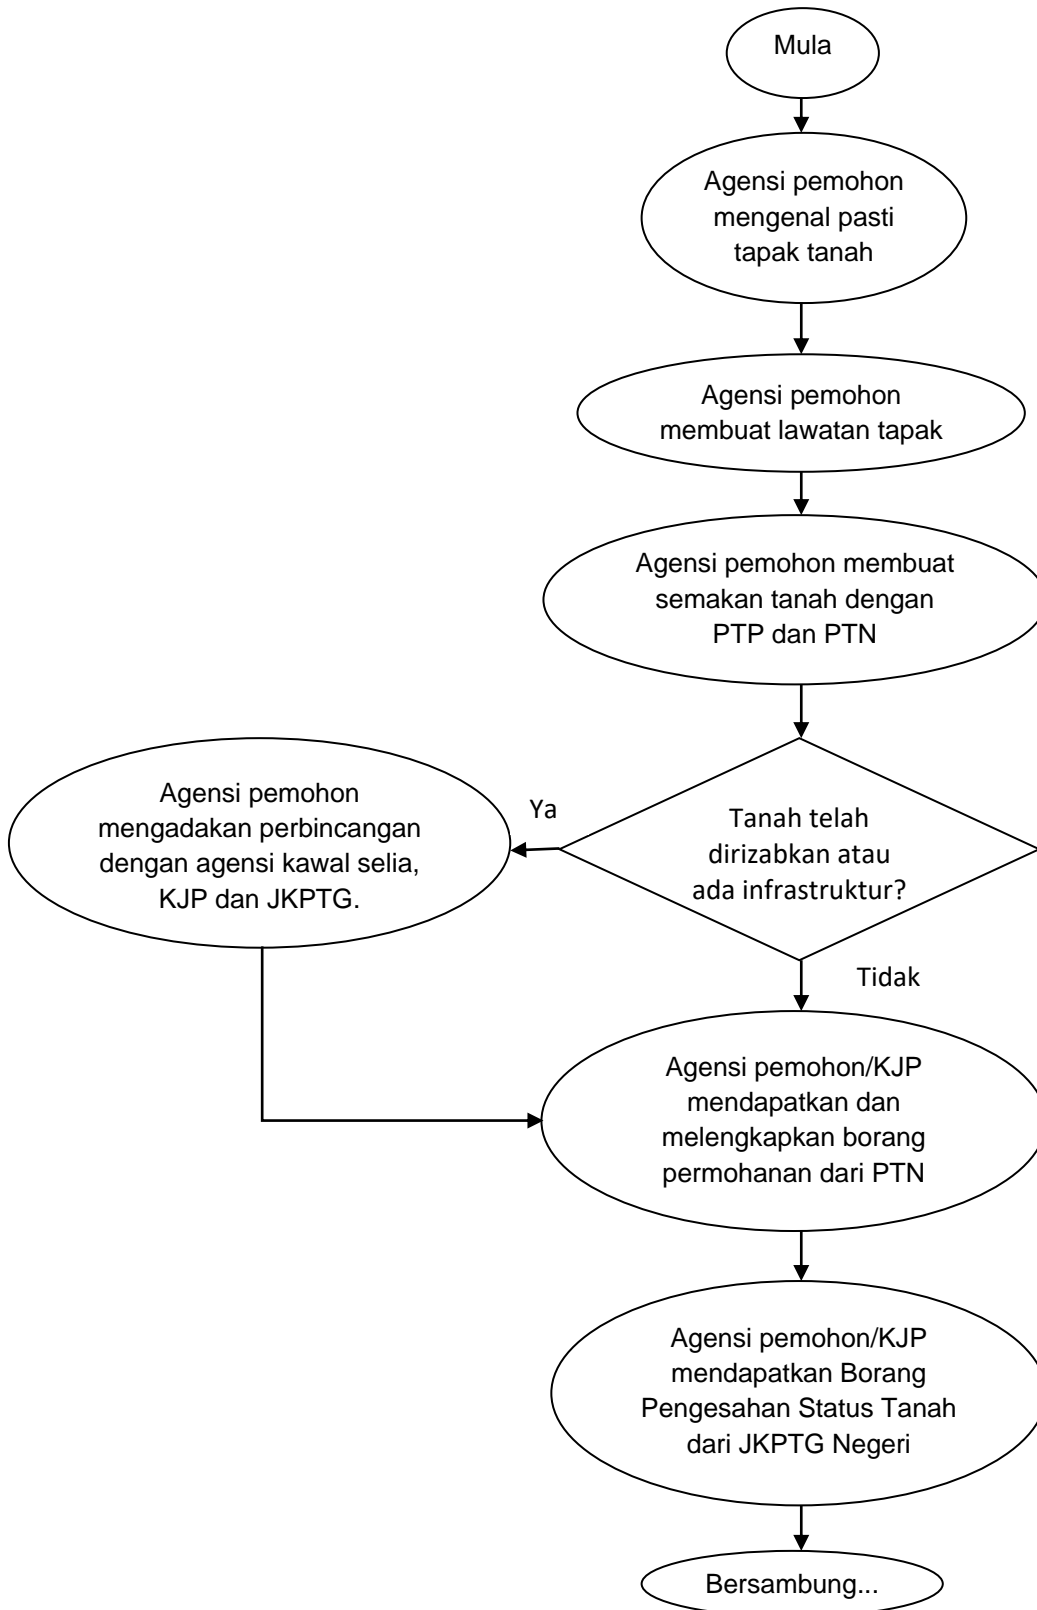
Mula

Agensi pemohon mengenal pasti tapak tanah

Agensi pemohon membuat lawatan tapak

Agensi pemohon membuat semakan tanah dengan PTP dan PTN

Tanah telah dirizabkan atau ada infrastruktur?

Ya

Agensi pemohon mengadakan perbincangan dengan agensi kawal selia, KJP dan JKPTG.

Tidak

Agensi pemohon/KJP mendapatkan dan melengkapkan borang permohanan dari PTN

Agensi pemohon/KJP mendapatkan Borang Pengesahan Status Tanah dari JKPTG Negeri

Bersambung...